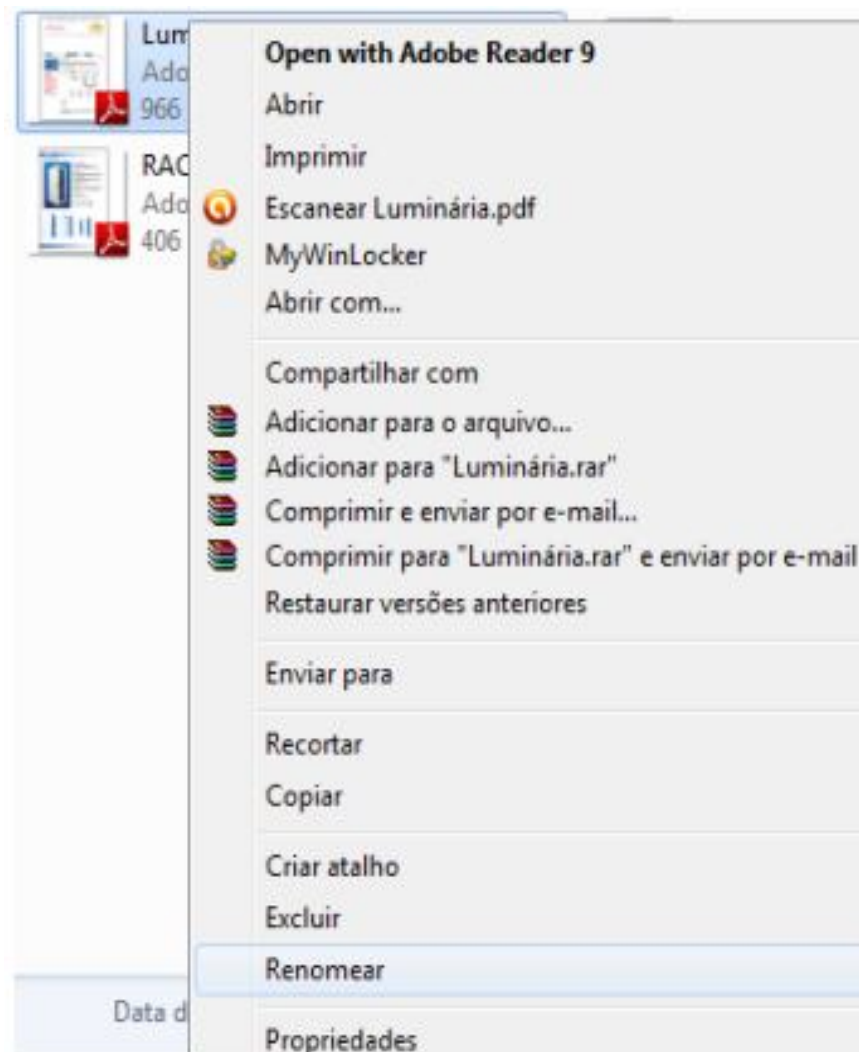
Lum
Ado
966

RAC
Ado
406

Open with Adobe Reader 9
Abrir
Imprimir
Escanear Luminária.pdf
MyWinLocker
Abrir com...

Compartilhar com
Adicionar para o arquivo...
Adicionar para "Luminária.rar"
Comprimir e enviar por e-mail...
Comprimir para "Luminária.rar" e enviar por e-mail
Restaurar versões anteriores

Enviar para

Recortar
Copiar

Criar atalho
Excluir
Renomear

Propriedades

Data d